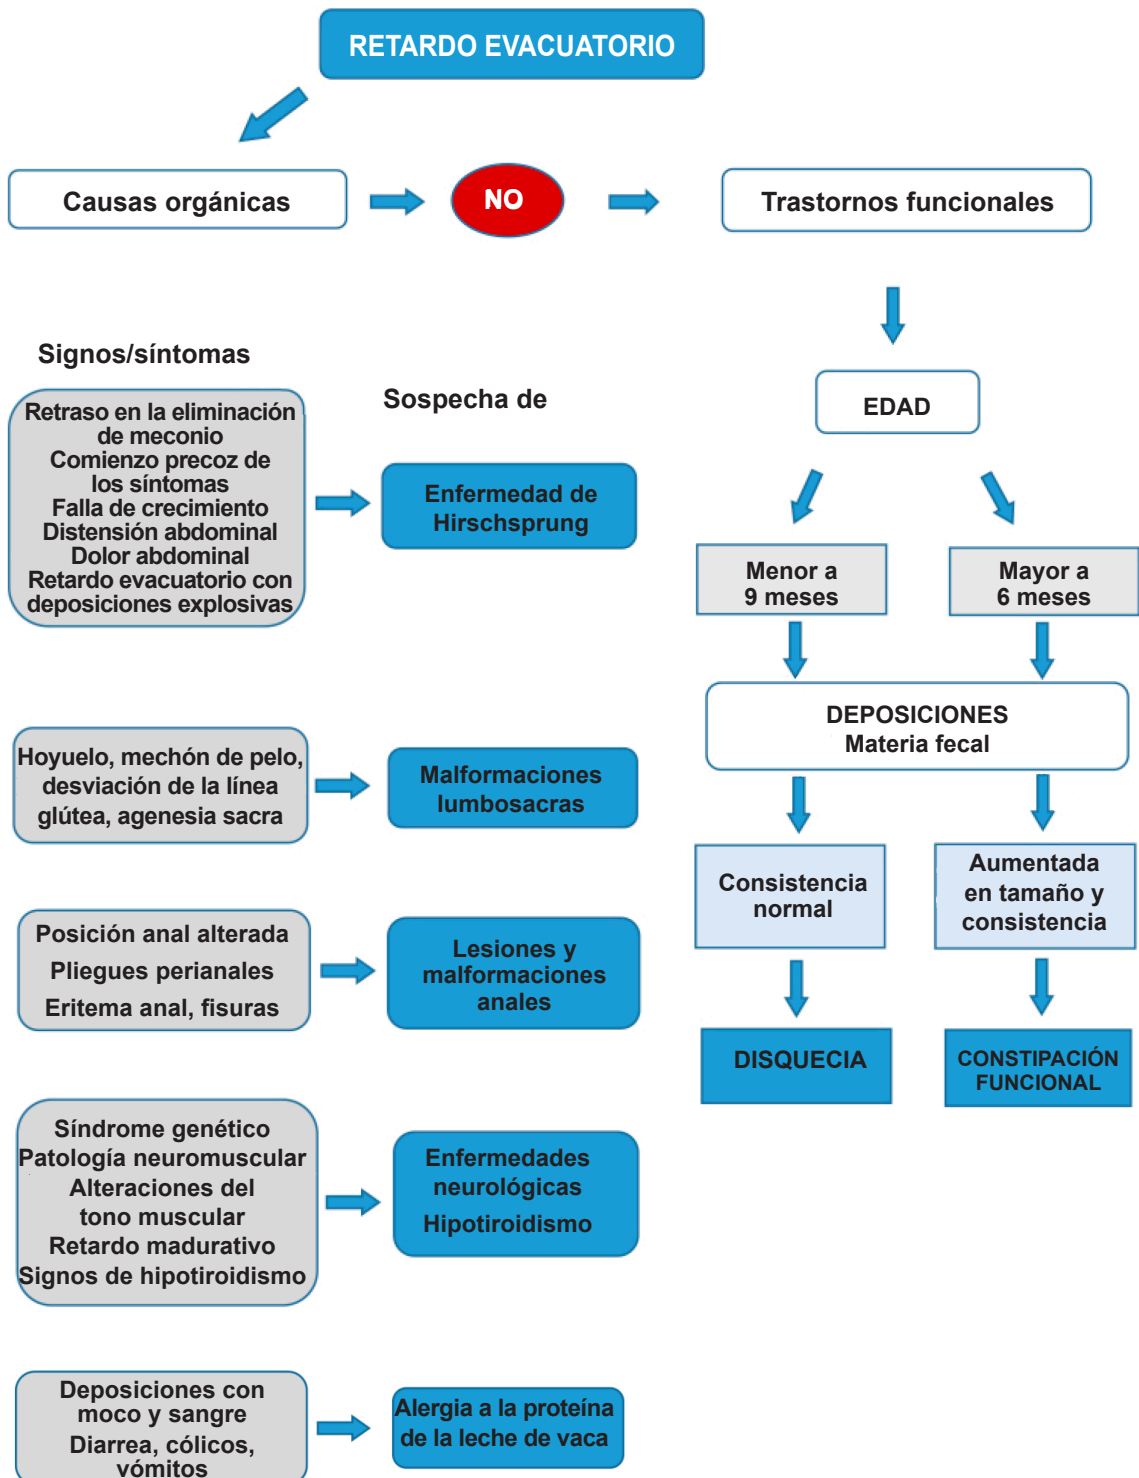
RETARDO EVACUATORIO

Causas orgánicas

NO

Trastornos funcionales

Signos/síntomas

Sospecha de

Retraso en la eliminación de meconio
Comienzo precoz de los síntomas
Falla de crecimiento
Distensión abdominal
Dolor abdominal
Retardo evacuatorio con deposiciones explosivas

Enfermedad de Hirschsprung

Hoyuelo, mechón de pelo, desviación de la línea glútea, agenesia sacra

Malformaciones lumbosacras

Posición anal alterada
Pliegues perianales
Eritema anal, fisuras

Lesiones y malformaciones anales

Síndrome genético
Patología neuromuscular
Alteraciones del tono muscular
Retardo madurativo
Signos de hipotiroidismo

Enfermedades neurológicas
Hipotiroidismo

Deposiciones con moco y sangre
Diarrea, cólicos, vómitos

Alergia a la proteína de la leche de vaca

EDAD

Menor a 9 meses

Mayor a 6 meses

DEPOSICIONES
Materia fecal

Consistencia normal

Aumentada en tamaño y consistencia

DISQUECIA

CONSTIPACIÓN FUNCIONAL